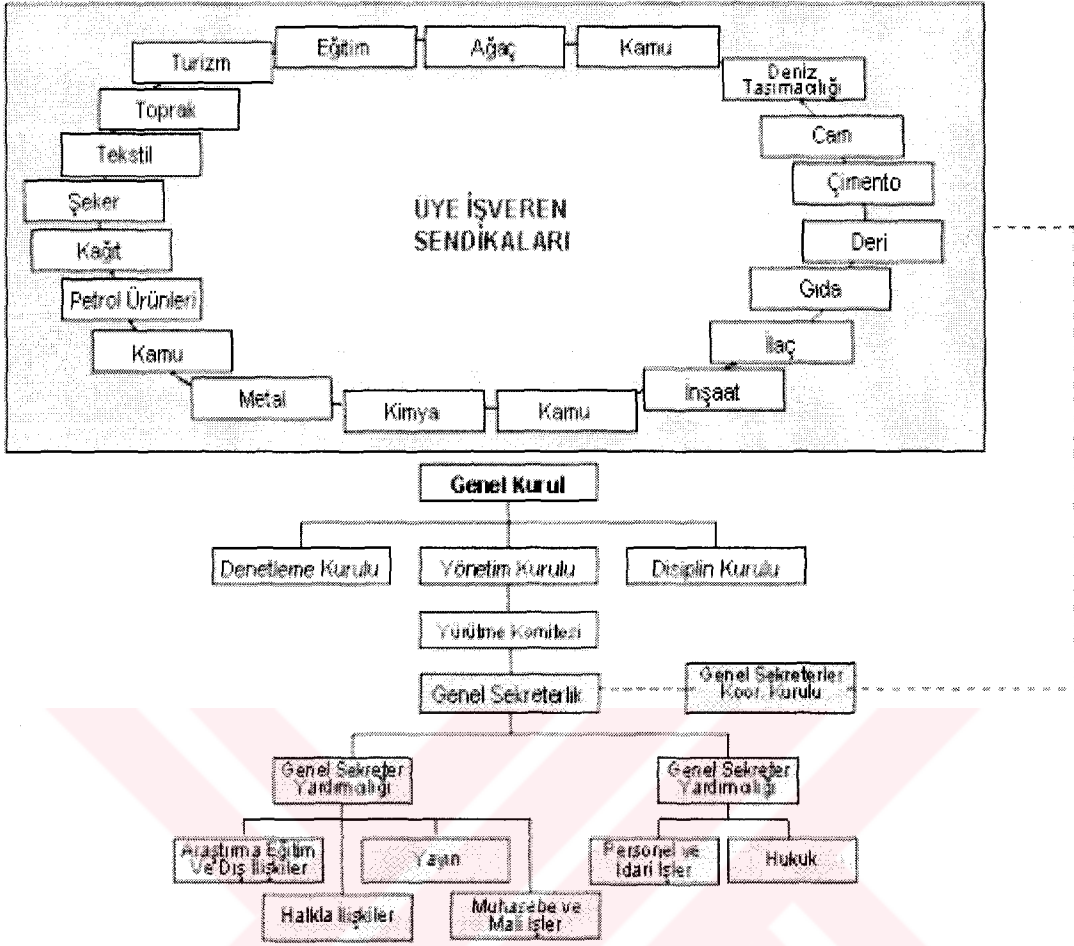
Eğitim
Ağaç
Kamu
Turizm
Deniz Taşımacılığı
Toprak
Cam
Tekstil
Çimento
Şeker
ÜYE İŞVEREN SENDİKALARI
Deri
Kağıt
Gıda
Petrol Ürünleri
İlaç
Kamu
İnşaat
Metal
Kimya
Kamu

Genel Kurul
Denetleme Kurulu
Yönetim Kurulu
Disiplin Kurulu
Yürütme Komitesi
Genel Sekreterlik
Genel Sekreterler Koor. Kurulu
Genel Sekreter Yardımcılığı
Genel Sekreter Yardımcılığı
Araştırma Eğitim Ve Dış İlişkiler
Yayın
Personel ve İdari İşler
Hukuk
Halkla İlişkiler
Muhasebe ve Mali İşler